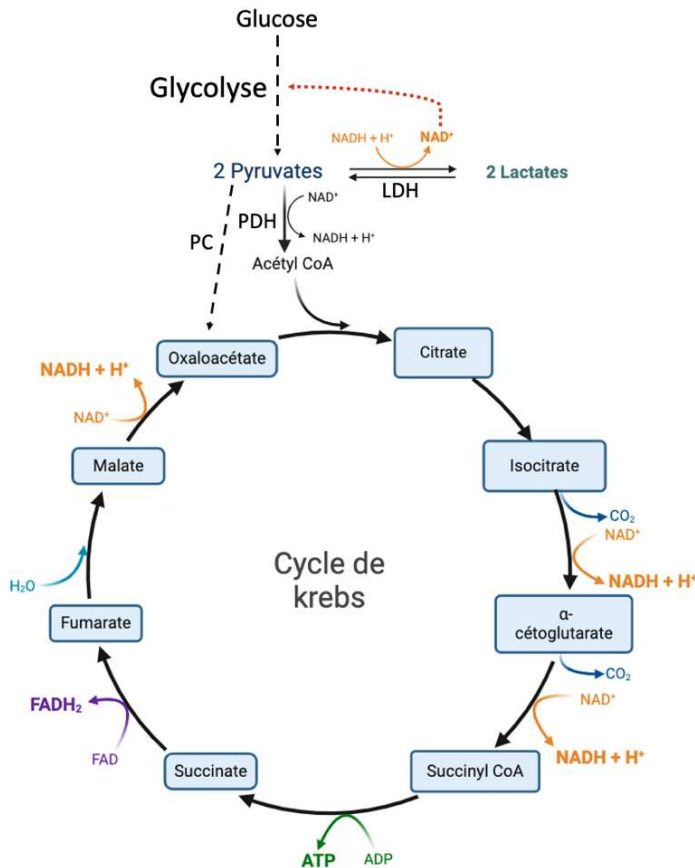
Glucose

Glycolyse

NADH + H$^+$

NAD$^+$

2 Pyruvates

LDH

2 Lactates

PDH

NAD$^+$

NADH + H$^+$

PC

Acétyl CoA

NADH + H$^+$

NAD$^+$

Oxaloacétate

Citrate

Malate

Isocitrate

$CO_2$

NAD$^+$

NADH + H$^+$

$H_2O$

Cycle de krebs

Fumarate

α-cétoglutarate

$CO_2$

NAD$^+$

FADH$_2$

FAD

NADH + H$^+$

Succinate

Succinyl CoA

ATP

ADP